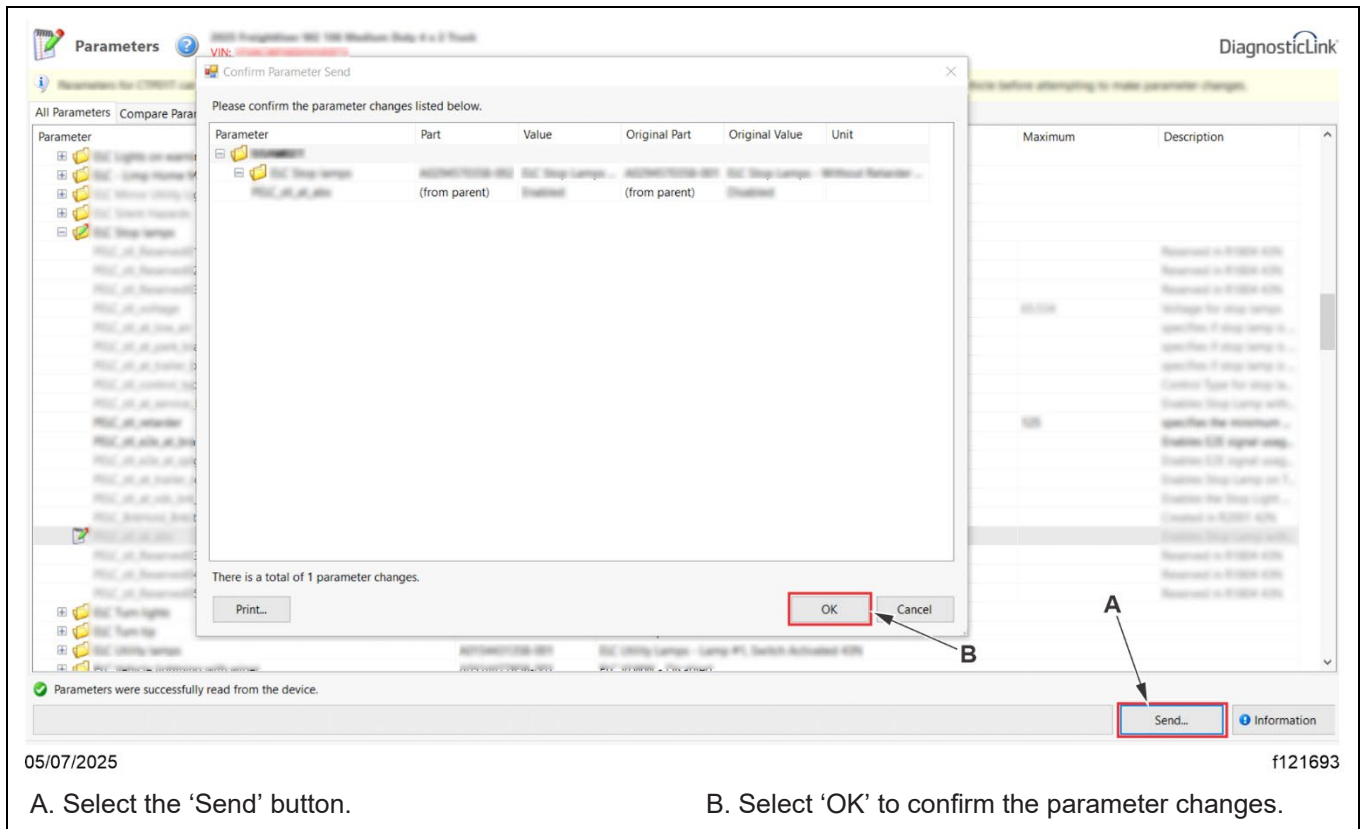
Parameters
VIN: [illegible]
DiagnosticLink
All Parameters Compare Para
Parameter
Maximum
Description

Confirm Parameter Send
Please confirm the parameter changes listed below.

| Parameter | Part | Value | Original Part | Original Value | Unit |
|---|---|---|---|---|---|
| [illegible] | | | | | |
| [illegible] | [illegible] | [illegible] | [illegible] | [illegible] | |
| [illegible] | (from parent) | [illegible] | (from parent) | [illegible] | |

There is a total of 1 parameter changes.
Print...
OK
Cancel

A
B

Parameters were successfully read from the device.
Send...
Information

05/07/2025
f121693

A. Select the ‘Send’ button.
B. Select ‘OK’ to confirm the parameter changes.